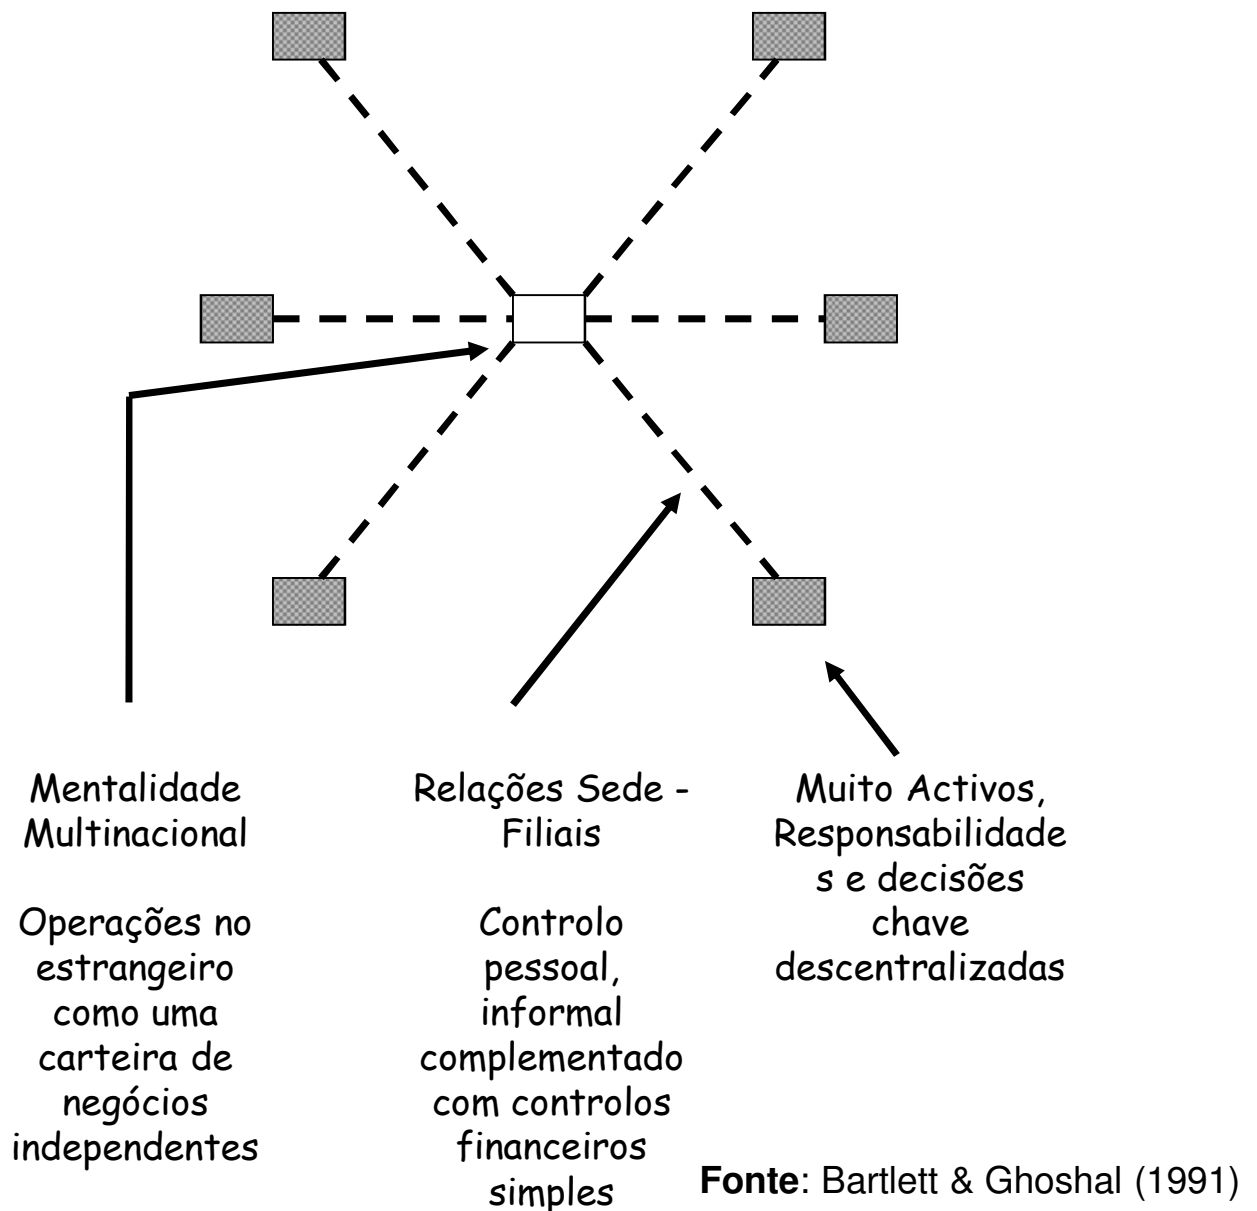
Mentalidade Multinacional

Operações no estrangeiro como uma carteira de negócios independentes

Relações Sede - Filiais

Controlo pessoal, informal complementado com controlos financeiros simples

Muito Activos, Responsabilidade s e decisões chave descentralizadas

**Fonte**: Bartlett & Ghoshal (1991)